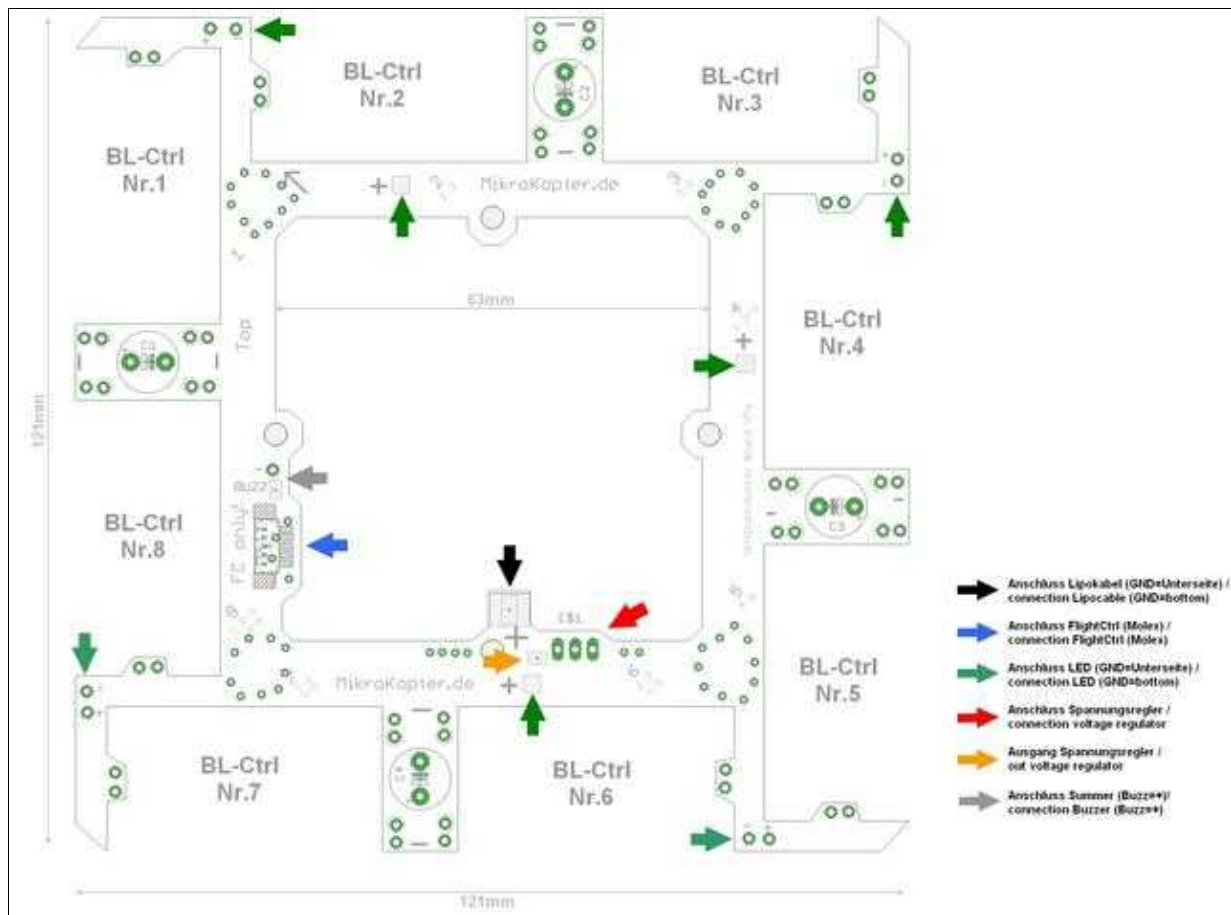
BL-Ctrl Nr.2

BL-Ctrl Nr.3

BL-Ctrl Nr.1

MikroKopter.de

63mm

Top

BL-Ctrl Nr.4

121mm

BUZZ

BL-Ctrl Nr.8

FC only!

C3

CS1

BL-Ctrl Nr.5

MikroKopter.de

BL-Ctrl Nr.7

BL-Ctrl Nr.6

121mm

Anschluss Lipokabel (GND=Unterseite) / connection Lipocable (GND=bottom)

Anschluss FlightCtrl (Molex) / connection FlightCtrl (Molex)

Anschluss LED (GND=Unterseite) / connection LED (GND=bottom)

Anschluss Spannungsregler / connection voltage regulator

Ausgang Spannungsregler / out voltage regulator

Anschluss Summer (Buzz=+)/ connection Buzzer (Buzz=+)